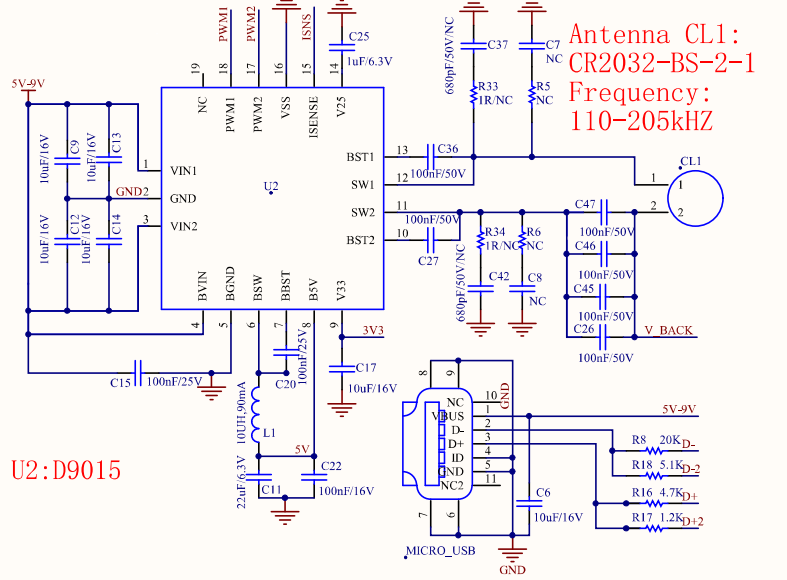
Antenna CL1:
CR2032-BS-2-1
Frequency:
110-205kHZ

PWM1
PWM2
ISNS
C25
1uF/6.3V
19 18 17 16 15 14
NC PWM1 PWM2 VSS ISENSE V25
5V-9V
C9 10uF/16V
C13 10uF/16V
1 VIN1
GND2
GND
U2
3 VIN2
C12 10uF/16V
C14 10uF/16V
BST1 13
C36
SW1 12
100nF/50V
SW2 11
100nF/50V
BST2 10
C27
BVIN BGND BSW BBST B5V V33
4 5 6 7 8 9
3V3
C15 100nF/25V
C20 100nF/25V
C17 10uF/16V
10UH,90mA
L1
5V
22uF/6.3V C11
C22 100nF/16V
U2:D9015
C37 680pF/50V/NC
R33 1R/NC
C7 NC
R5 NC
CL1
1 1
2 2
R34 1R/NC
R6 NC
C47 100nF/50V
C46 100nF/50V
C45 100nF/50V
C26 100nF/50V
C42 680pF/50V/NC
C8 NC
V_BACK
8 9
NC 10
VBUS 1
D- 2
D+ 3
ID 4
GND 5
NC2 11
7 6
GND
5V-9V
R8 20K D-
R18 5.1K D-2
R16 4.7K D+
R17 1.2K D+2
C6 10uF/16V
MICRO_USB
GND